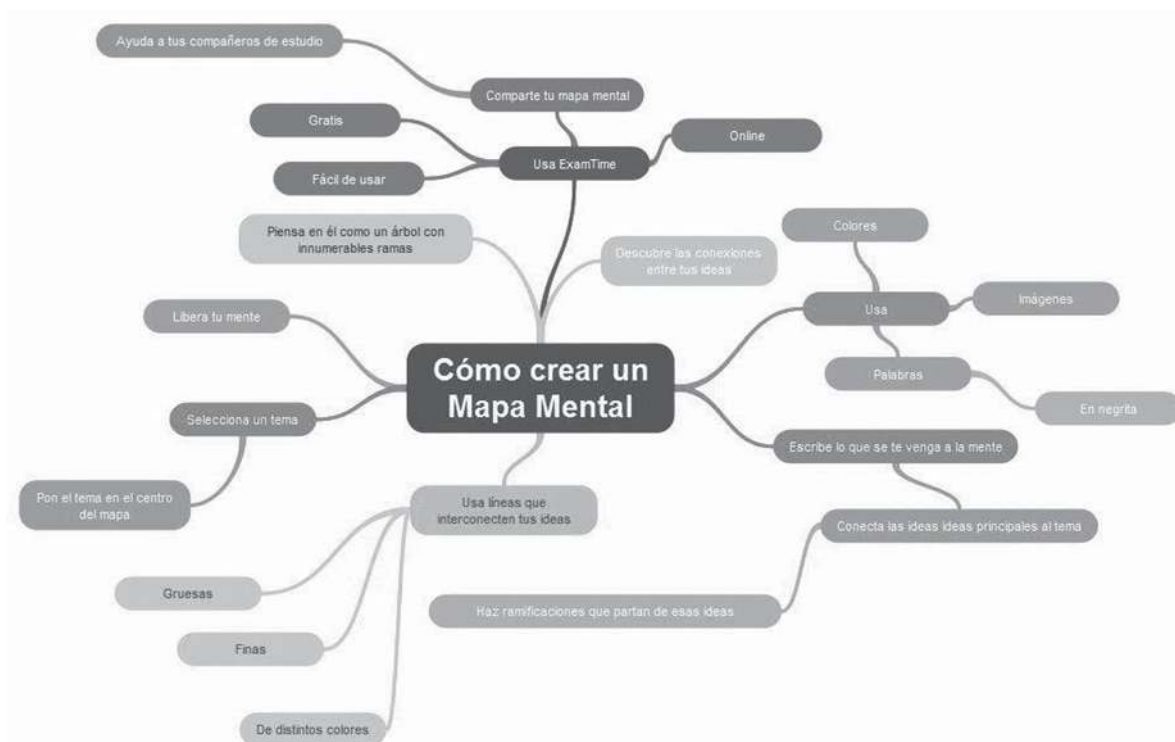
Cómo crear un Mapa Mental

Usa ExamTime

Comparte tu mapa mental

Ayuda a tus compañeros de estudio

Gratis

Fácil de usar

Online

Piensa en él como un árbol con innumerables ramas

Descubre las conexiones entre tus ideas

Usa

Colores

Imágenes

Palabras

En negrita

Escribe lo que se te venga a la mente

Conecta las ideas ideas principales al tema

Haz ramificaciones que partan de esas ideas

Libera tu mente

Selecciona un tema

Pon el tema en el centro del mapa

Usa líneas que interconecten tus ideas

Gruesas

Finas

De distintos colores